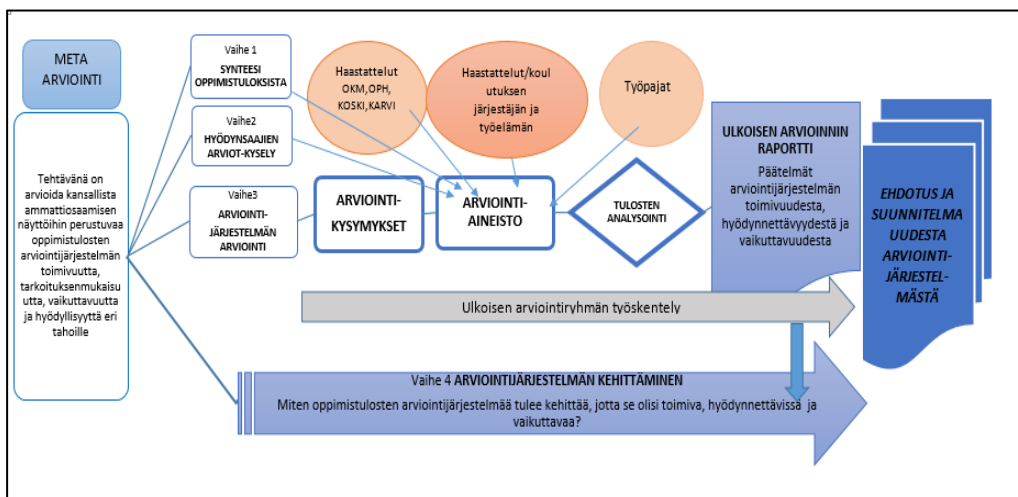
META ARVIOINTI

Tehtävänä on arvioida kansallista ammattiosaamisen näyttöihin perustuvaa oppimistulosten arviointijärjestelmän toimivuutta, tarkoituksenmukaisuutta, vaikuttavuutta ja hyödyllisyyttä eri tahoille

Vaihe 1
SYNTEESI OPPIMISTULOKSISTA

Vaihe2
HYÖDYNSAAJIEN ARVIOT-KYSELY

Vaihe3
ARVIOINTI-JÄRJESTELMÄN ARVIOINTI

Haastattelut OKM,OPH, KOSKI,KARVI

Haastattelut/koulutuksen järjestäjän ja työelämän

Työpajat

ARVIOINTI-KYSYMYKSET

ARVIOINTI-AINEISTO

TULOSTEN ANALYSOINTI

ULKOISEN ARVIOINNIN RAPORTTI
Päätelmät arviointijärjestelmän toimivuudesta, hyödynnettävyydestä ja vaikuttavuudesta

EHDOTUS JA SUUNNITELMA UUDESTA ARVIOINTI-JÄRJESTEL-MÄSTÄ

Ulkoisen arviointiryhmän työskentely

Vaihe 4 ARVIOINTIJÄRJESTELMÄN KEHITTÄMINEN
Miten oppimistulosten arviointijärjestelmää tulee kehittää, jotta se olisi toimiva, hyödynnettävissä ja vaikuttavaa?